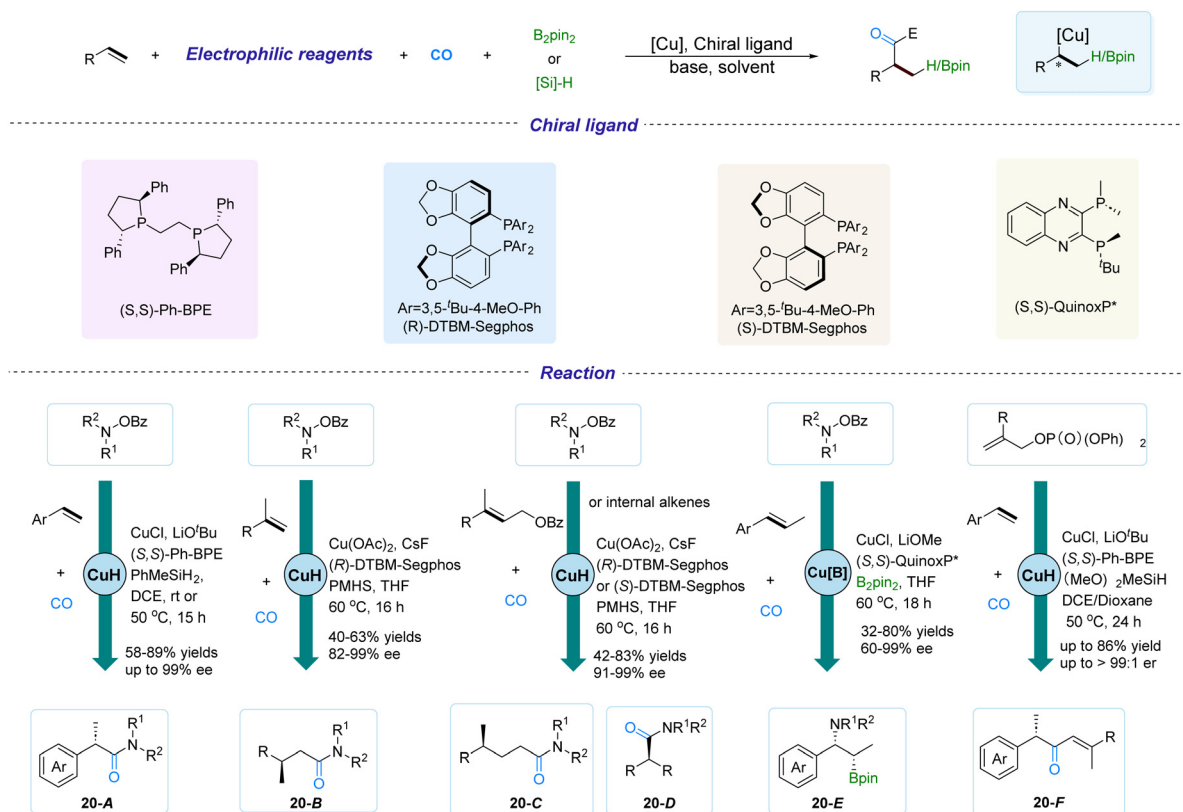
R + Electrophilic reagents + CO + $B_2pin_2$ or [Si]-H

[Cu], Chiral ligand
base, solvent

E
R H/Bpin

[Cu]
R * H/Bpin

Chiral ligand

Ph
P P Ph
Ph
Ph
(S,S)-Ph-BPE

$PAr_2$
$PAr_2$
Ar=3,5-$^t$Bu-4-MeO-Ph
(R)-DTBM-Segphos

$PAr_2$
$PAr_2$
Ar=3,5-$^t$Bu-4-MeO-Ph
(S)-DTBM-Segphos

N P
N P
$^t$Bu
(S,S)-QuinoxP*

Reaction

$R^2$ N OBz $R^1$

Ar + CO

CuH

CuCl, LiO$^t$Bu
(S,S)-Ph-BPE
$PhMeSiH_2$,
DCE, rt or
50 $^o$C, 15 h

58-89% yields
up to 99% ee

Ar $R^1$ N $R^2$ O
20-A

$R^2$ N OBz $R^1$

R + CO

CuH

$Cu(OAc)_2$, CsF
(R)-DTBM-Segphos
PMHS, THF
60 $^o$C, 16 h

40-63% yields
82-99% ee

R $R^1$ N $R^2$ O
20-B

$R^2$ N OBz $R^1$

R OBz + CO

or internal alkenes

CuH

$Cu(OAc)_2$, CsF
(R)-DTBM-Segphos
or (S)-DTBM-Segphos
PMHS, THF
60 $^o$C, 16 h

42-83% yields
91-99% ee

R $R^1$ N $R^2$ O
20-C

O $NR^1R^2$
R R
20-D

$R^2$ N OBz $R^1$

Ar + CO

Cu[B]

CuCl, LiOMe
(S,S)-QuinoxP*
$B_2pin_2$, THF
60 $^o$C, 18 h

32-80% yields
60-99% ee

$NR^1R^2$
Ar
Bpin
20-E

R
OP(O)(OPh) 2

Ar + CO

CuH

CuCl, LiO$^t$Bu
(S,S)-Ph-BPE
(MeO) $_2$MeSiH
DCE/Dioxane
50 $^o$C, 24 h

up to 86% yield
up to > 99:1 er

Ar O R
20-F